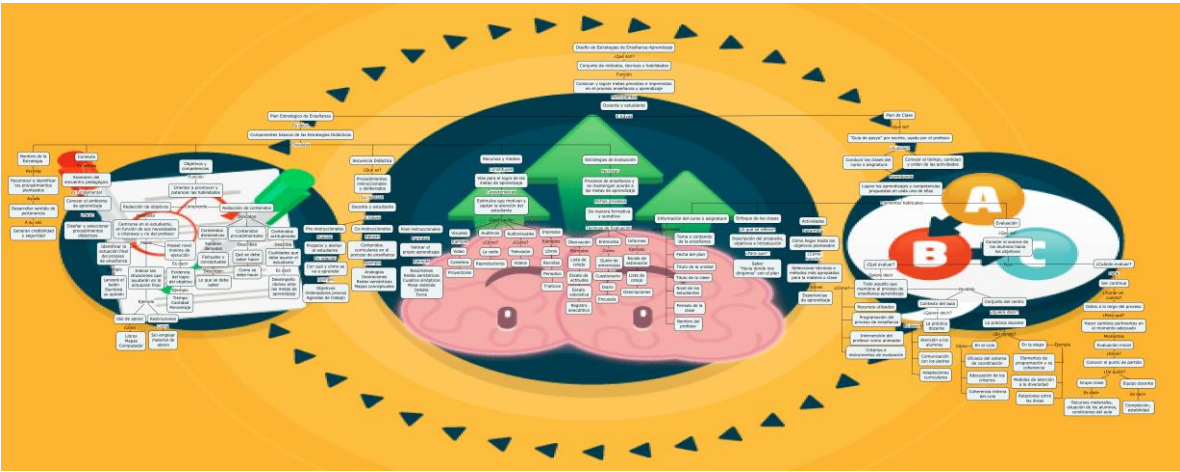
Diseño de Estrategias de Enseñanza Aprendizaje

¿Qué es?

Conjunto de métodos, técnicas y habilidades

Función

Conducir y lograr metas previstas e imprevistas en el proceso enseñanza y aprendizaje

Docente y estudiante

Plan Estratégico de Enseñanza

Componentes básicos de las Estrategias Didácticas

Plan de Clase

"Guía de apoyo" por escrito, usado por el profesor

Conducir las clases del curso o asignatura

Conocer el tiempo, cantidad y orden de las actividades

Lograr los aprendizajes y competencias propuestas en cada una de ellas

Nombre de la Estrategia

Contexto

Reconocer o identificar los procedimientos planteados

Desarrollar sentido de pertenencia

Generar credibilidad y seguridad

Conocer el ambiente de aprendizaje

Diseñar y seleccionar procedimientos didácticos

Objetivos y competencias

Orientar o promover y potenciar las habilidades

Redacción de objetivos

Redacción de contenidos

Secuencia Didáctica

¿Qué es?

Procedimientos instruccionales y deliberados

Docente y estudiante

Recursos y medios

Vías para el logro de las metas de aprendizaje

Estímulos que motivan y captan la atención del estudiante

Estrategias de Evaluación

Proceso de enseñanza y su mediación acorde a las metas de aprendizaje

De manera formativa y sumativa

Técnicas de Evaluación

Visuales

Auditivos

Audiovisuales

Impresos

Observación

Entrevista

Informes

Pre-instruccionales

Co-instruccionales

Post-instruccionales

Información del curso o asignatura

Enfoque de las clases

Actividades

Evaluación

A

B

C

¿Qué evaluar?

¿Cuándo evaluar?

¿Cómo evaluar?

Ambiente

Contexto del aula

Contexto del centro

La práctica docente

En el aula

En la etapa